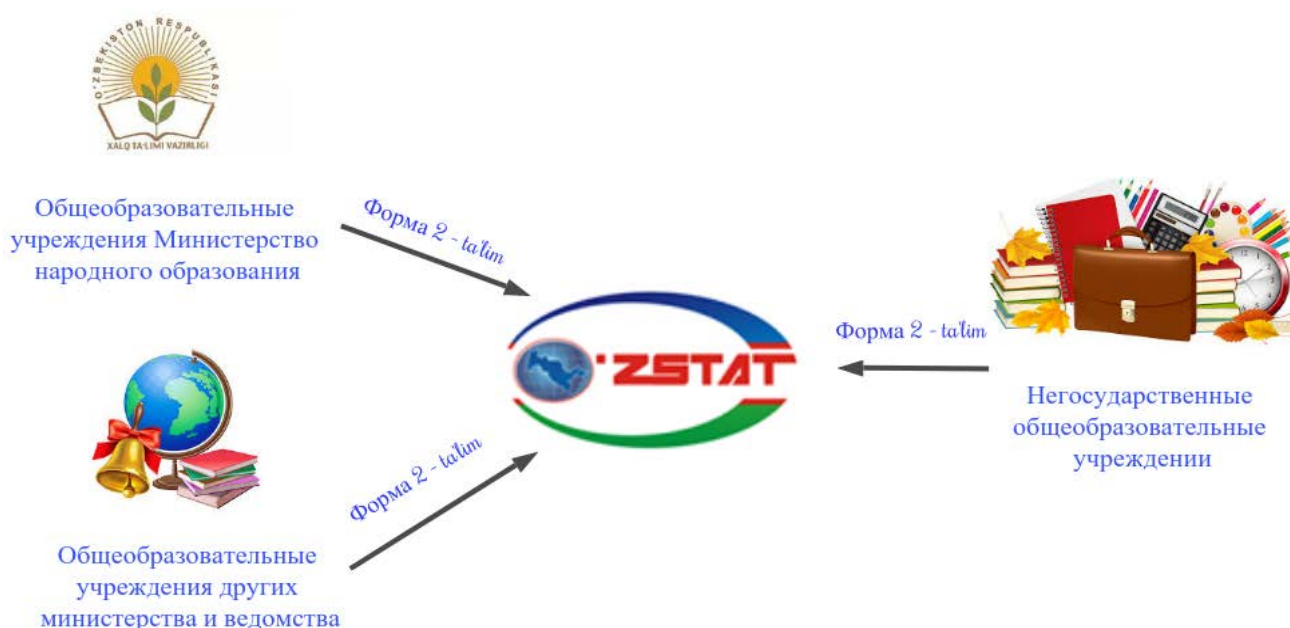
O'ZBEKISTON RESPUBLIKASI
XALQ TA'LIMI VAZIRLIGI

Общеобразовательные учреждения Министерство народного образования

Форма 2 - ta'lim

O'ZSTAT

Форма 2 - ta'lim

Негосударственные общеобразовательные учреждении

Форма 2 - ta'lim

Общеобразовательные учреждения других министерства и ведомства